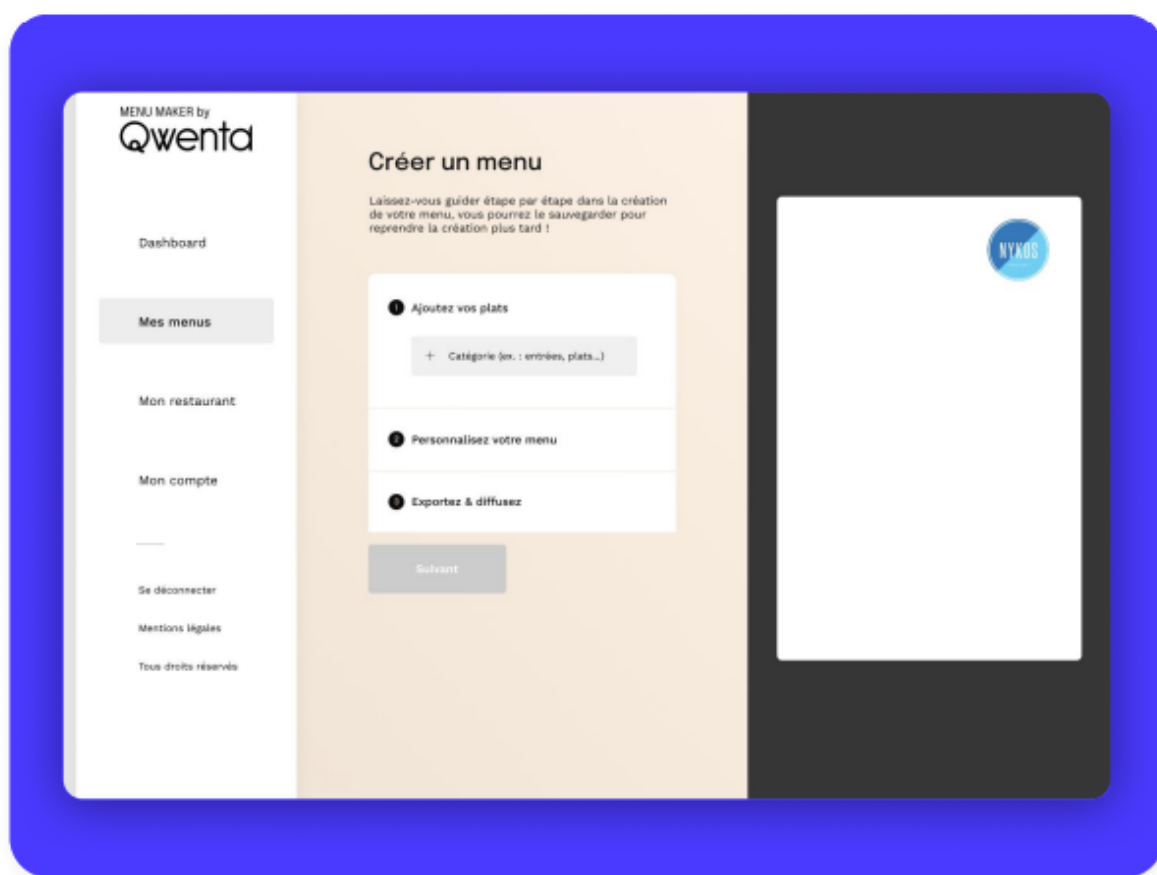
MENU MAKER by
Qwenta

Dashboard

Mes menus

Mon restaurant

Mon compte

Se déconnecter

Mentions légales

Tous droits réservés

Créer un menu

Laissez-vous guider étape par étape dans la création de votre menu, vous pourrez le sauvegarder pour reprendre la création plus tard !

1 Ajoutez vos plats

+ Catégorie (ex. : entrées, plats...)

2 Personnalisez votre menu

3 Exportez & diffusez

Suivant

NYXOS